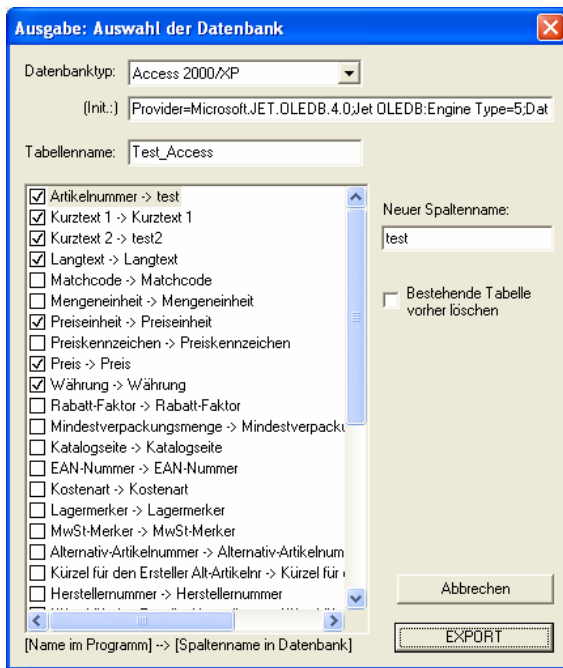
Ausgabe: Auswahl der Datenbank

Datenbanktyp: Access 2000/XP

(Init.:) Provider=Microsoft.JET.OLEDB.4.0;Jet OLEDB:Engine Type=5;Dat

Tabellenname: Test_Access

☑ Artikelnummer -> test
☑ Kurztext 1 -> Kurztext 1
☑ Kurztext 2 -> test2
☑ Langtext -> Langtext
☐ Matchcode -> Matchcode
☐ Mengeneinheit -> Mengeneinheit
☑ Preiseinheit -> Preiseinheit
☐ Preiskennzeichen -> Preiskennzeichen
☑ Preis -> Preis
☑ Währung -> Währung
☐ Rabatt-Faktor -> Rabatt-Faktor
☐ Mindestverpackungsmenge -> Mindestverpacku
☐ Katalogseite -> Katalogseite
☐ EAN-Nummer -> EAN-Nummer
☐ Kostenart -> Kostenart
☐ Lagermerker -> Lagermerker
☐ MwSt-Merker -> MwSt-Merker
☐ Alternativ-Artikelnummer -> Alternativ-Artikelnum
☐ Kürzel für den Ersteller Alt-Artikelnr -> Kürzel für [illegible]
☐ Herstellernummer -> Herstellernummer
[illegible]

Neuer Spaltenname:
test

☐ Bestehende Tabelle vorher löschen

Abbrechen

[Name im Programm] --> [Spaltenname in Datenbank]

EXPORT